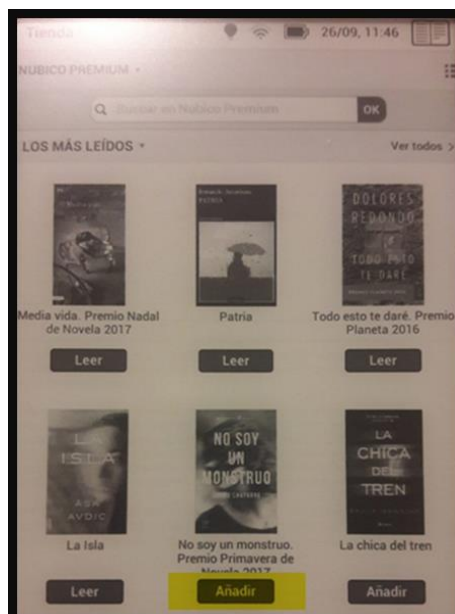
Tienda 26/09, 11:46

NUBICO PREMIUM

Buscar en Nubico Premium OK

LOS MÁS LEÍDOS Ver todos >

Media vida. Premio Nadal de Novela 2017
Leer

Fernando Aramburu
PATRIA
Patria
Leer

DOLORES REDONDO
TODO ESTO TE DARÉ
Todo esto te daré. Premio Planeta 2016
Leer

LA ISLA
ÅSA AVDIC
La Isla
Leer

NO SOY UN MONSTRUO
CARME CHAPARRO
No soy un monstruo. Premio Primavera de Novela 2017
Añadir

LA CHICA DEL TREN
PAULA HAWKINS
La chica del tren
Añadir